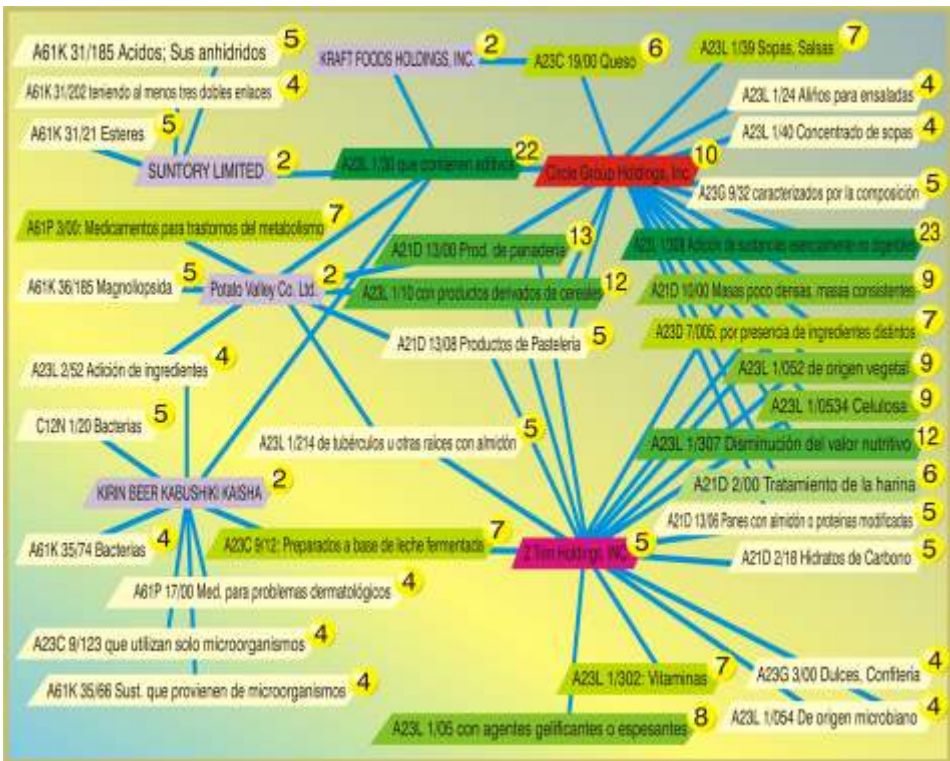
A61K 31/185 Acidos; Sus anhidridos 5
KRAFT FOODS HOLDINGS, INC. 2
A23C 19/00 Queso 6
A23L 1/39 Sopas, Salsas 7
A61K 31/202 teniendo al menos tres dobles enlazes 4
A23L 1/24 Aliños para ensaladas 4
A61K 31/21 Esteres 5
A23L 1/40 Concentrado de sopas 4
SUNTORY LIMITED 2
A23L 1/30 que contienen aditivos 22
Circle Group Holdings, Inc 10
A23G 9/32 caracterizados por la composición 5
A61P 3/00: Medicamentos para trastornos del metabolismo 7
A21D 13/00 Prod. de panadería 13
A23L 1/308 Adición de sustancias esencialmente no digeribles 23
A61K 36/185 Magnoliopsida 5
Potato Valley Co. Ltd. 2
A23L 1/10 con productos derivados de cereales 12
A21D 10/00 Masas poco densas, masas consistentes 9
A23D 7/005, por presencia de ingredientes distintos 7
A21D 13/08 Productos de Pastelería 5
A23L 2/52 Adición de ingredientes 4
A23L 1/052 de origen vegetal 9
A23L 1/0534 Celulosa 9
C12N 1/20 Bacterias 5
A23L 1/214 de tubérculos u otras raíces con almidón 5
A23L 1/307 Disminución del valor nutritivo 12
KIRIN BEER KABUSHIKI KAISHA 2
A21D 2/00 Tratamiento de la harina 6
A21D 13/06 Panes con almidón o proteínas modificadas 5
A61K 35/74 Bacterias 4
A23C 9/12: Preparados a base de leche fermentada 7
2 Trim Holdings, INC 5
A21D 2/18 Hidratos de Carbono 5
A61P 17/00 Med. para problemas dermatológicos 4
A23C 9/123 que utilizan solo microorganismos 4
A61K 35/66 Sust. que provienen de microorganismos 4
A23L 1/302: Vitaminas 7
A23G 3/00 Dulces, Confitería 4
A23L 1/05 con agentes gelificantes o espesantes 8
A23L 1/054 De origen microbiano 4